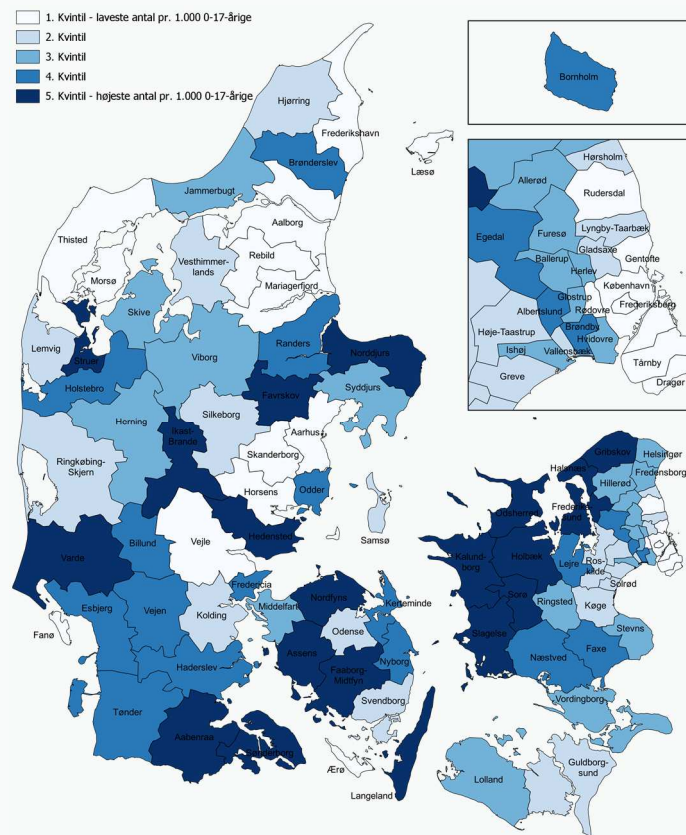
1. Kvintil - laveste antal pr. 1.000 0-17-årige
2. Kvintil
3. Kvintil
4. Kvintil
5. Kvintil - højeste antal pr. 1.000 0-17-årige

Bornholm

Hørsholm
Allerød
Rudersdal
Furesø
Egedal
Lyngby-Taarbæk
Gladsaxe
Gentofte
Ballerup
Herlev
København
Glostrup
Frederiksberg
Albertslund
Rødovre
Brøndby
Høje-Taastrup
Hvidovre
Ishøj
Vallensbæk
Tårnby
Greve
Dragør

Hjørring
Frederikshavn
Læsø
Brønderslev
Jammerbugt
Aalborg
Thisted
Vesthimmerlands
Rebild
Morsø
Mariagerfjord
Skive
Lemvig
Struer
Viborg
Randers
Norddjurs
Holstebro
Favrskov
Syddjurs
Herning
Silkeborg
Ikast-Brande
Aarhus
Ringkøbing-Skjern
Skanderborg
Odder
Horsens
Samsø
Vejle
Hedensted
Billund
Varde
Fredericia
Middelfart
Nordfyns
Kerteminde
Esbjerg
Vejen
Kolding
Odense
Fanø
Assens
Nyborg
Faaborg-Midtfyn
Haderslev
Svendborg
Tønder
Aabenraa
Sønderborg
Ærø
Langeland

Halsnæs
Gribskov
Helsingør
Hillerød
Fredensborg
Odsherred
Frederikssund
Kalundborg
Holbæk
Lejre
Roskilde
Solrød
Sorø
Ringsted
Køge
Slagelse
Stevns
Næstved
Faxe
Vordingborg
Lolland
Guldborgsund